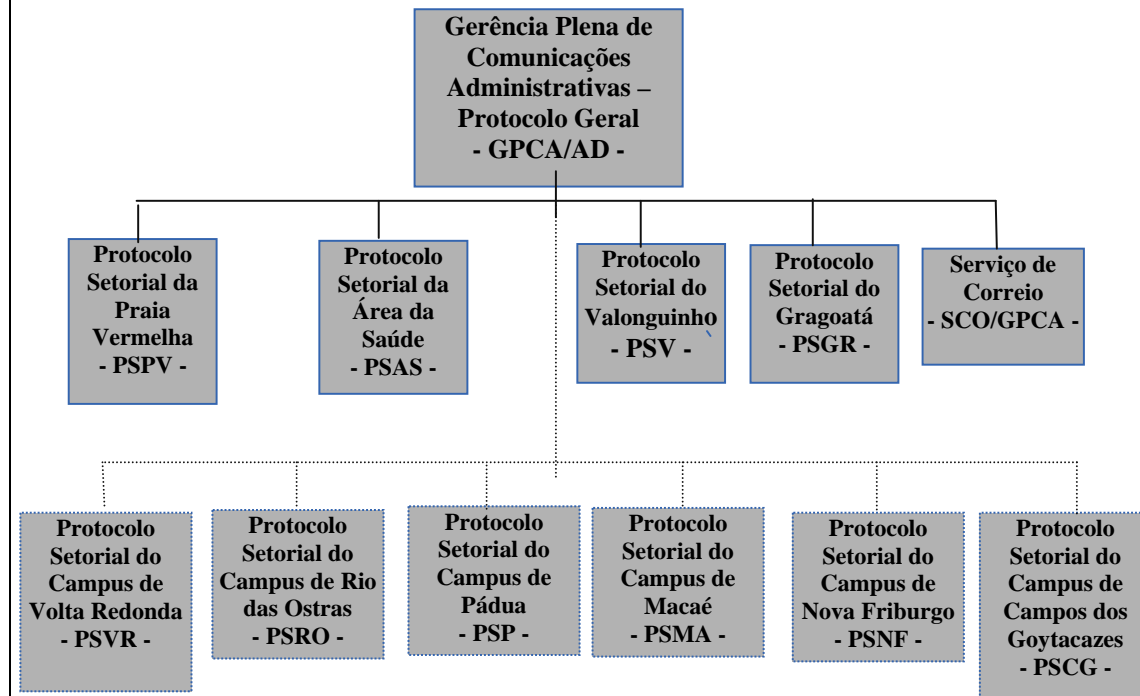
Gerência Plena de Comunicações Administrativas – Protocolo Geral
- GPCA/AD -

Protocolo Setorial da Praia Vermelha
- PSPV -

Protocolo Setorial da Área da Saúde
- PSAS -

Protocolo Setorial do Valonguinho
- PSV -

Protocolo Setorial do Gragoatá
- PSGR -

Serviço de Correio
- SCO/GPCA -

Protocolo Setorial do Campus de Volta Redonda
- PSVR -

Protocolo Setorial do Campus de Rio das Ostras
- PSRO -

Protocolo Setorial do Campus de Pádua
- PSP -

Protocolo Setorial do Campus de Macaé
- PSMA -

Protocolo Setorial do Campus de Nova Friburgo
- PSNF -

Protocolo Setorial do Campus de Campos dos Goytacazes
- PSCG -